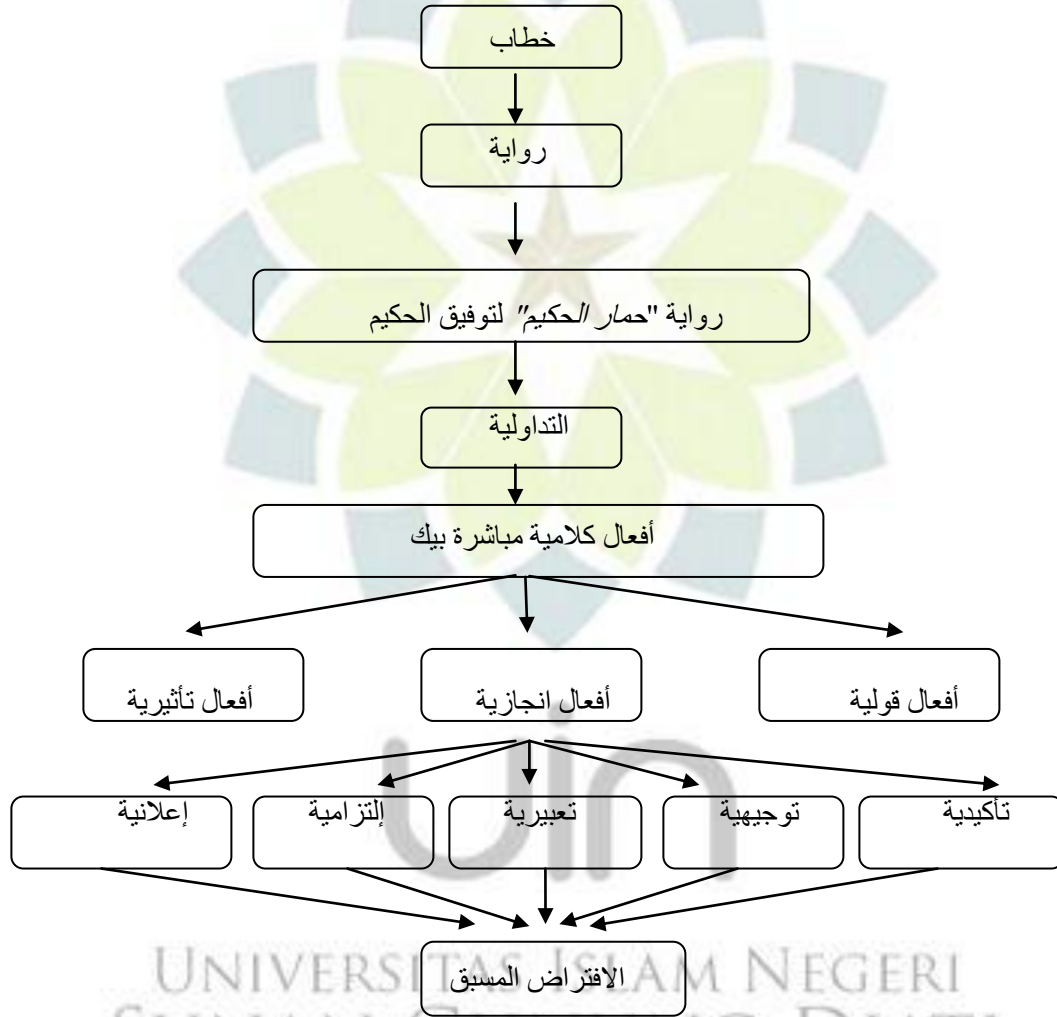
خطاب

رواية

رواية "حمار الحكيم" لتوفيق الحكيم

التداولية

أفعال كلامية مباشرة بيك

أفعال قولية

أفعال انجازية

أفعال تأثيرية

تأكيدية

توجيهية

تعبيرية

إلتزامية

إعلانية

الافتراض المسبق

UNIVERSITAS ISLAM NEGERI